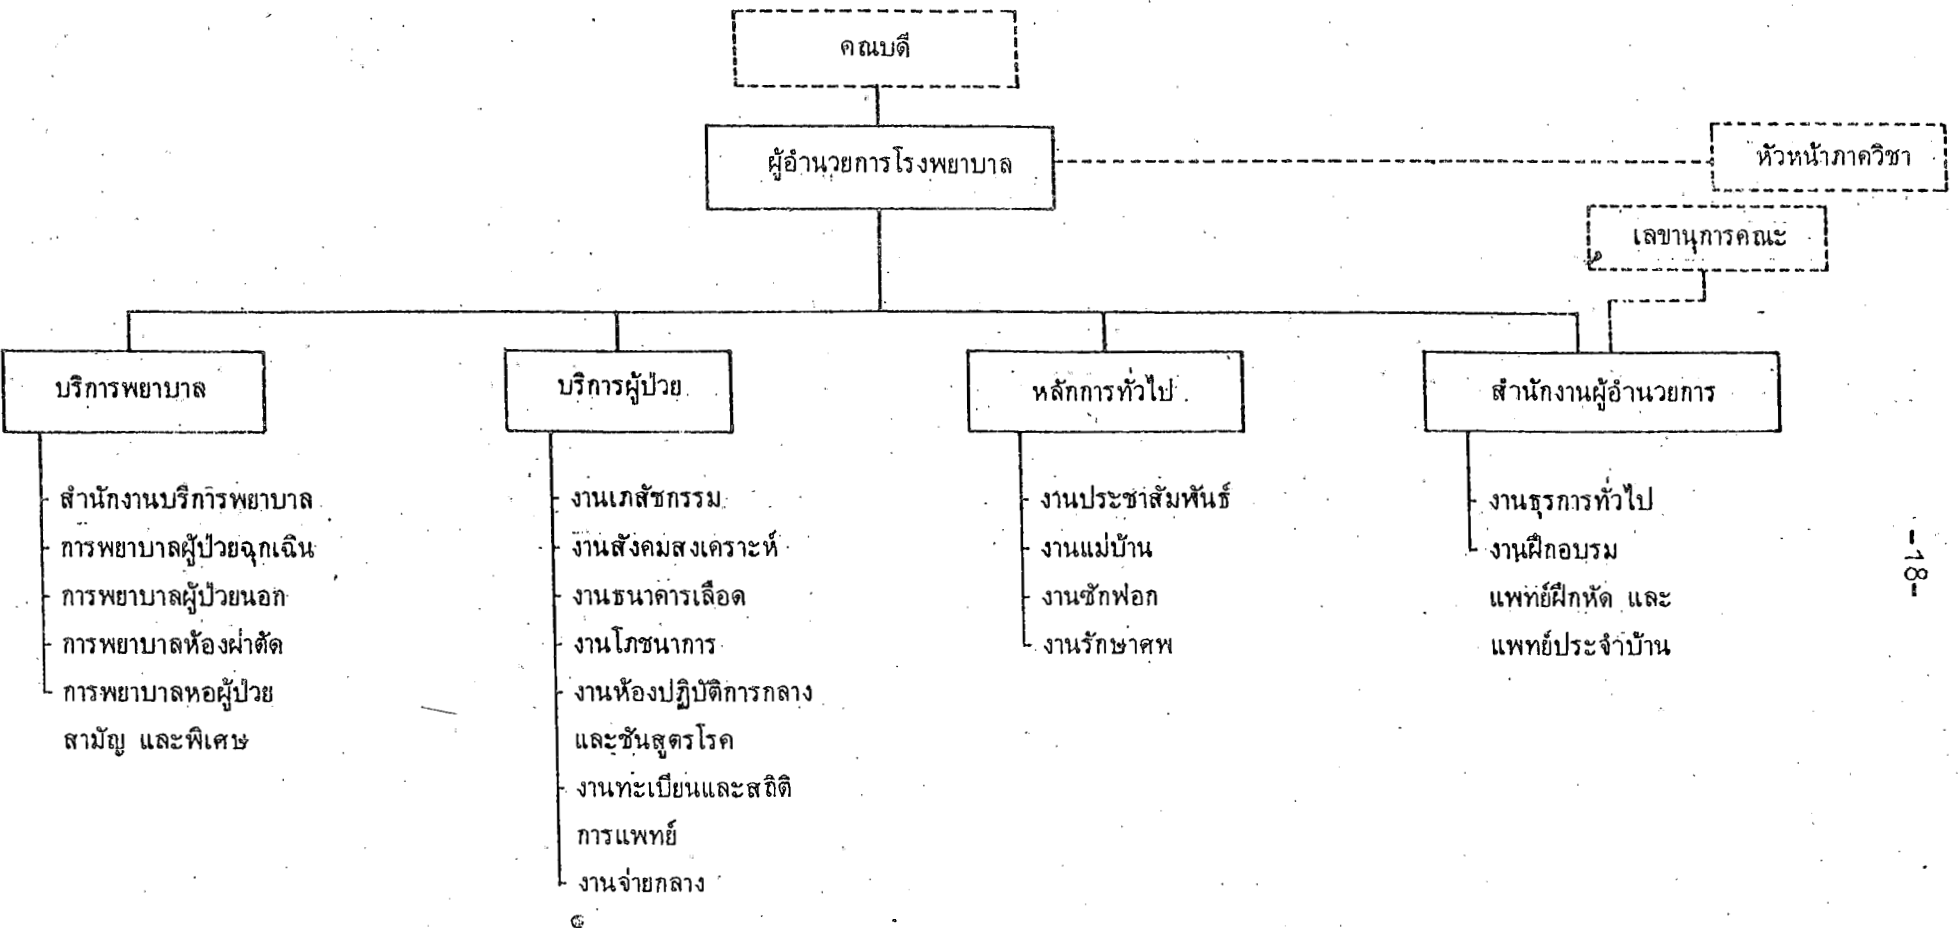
คณบดี

ผู้อำนวยการโรงพยาบาล

หัวหน้าภาควิชา

เลขานุการคณะ

บริการพยาบาล

สำนักงานบริการพยาบาล
การพยาบาลผู้ป่วยฉุกเฉิน
การพยาบาลผู้ป่วยนอก
การพยาบาลห้องผ่าตัด
การพยาบาลหอผู้ป่วย สามัญ และพิเศษ

บริการผู้ป่วย

งานเภสัชกรรม
งานสังคมสงเคราะห์
งานธนาคารเลือด
งานโภชนาการ
งานห้องปฏิบัติการกลาง และชันสูตรโรค
งานทะเบียนและสถิติ การแพทย์
งานจ่ายกลาง

หลักการทั่วไป

งานประชาสัมพันธ์
งานแม่บ้าน
งานซักฟอก
งานรักษาศพ

สำนักงานผู้อำนวยการ

งานธุรการทั่วไป
งานฝึกอบรม แพทย์ฝึกหัด และ แพทย์ประจำบ้าน

-18-